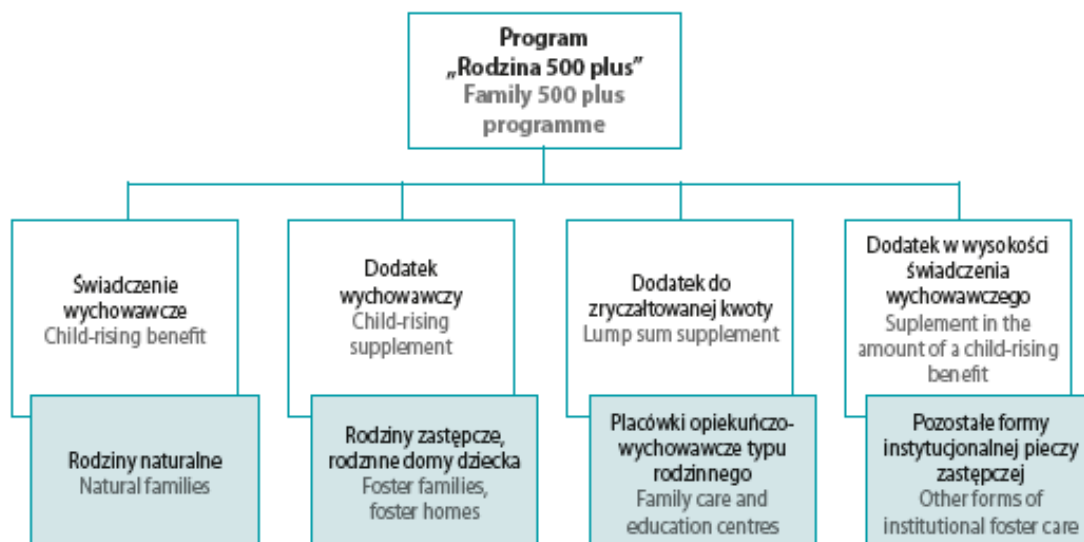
Program
„Rodzina 500 plus”
Family 500 plus programme

Świadczenie wychowawcze
Child-rising benefit

Rodziny naturalne
Natural families

Dodatek wychowawczy
Child-rising supplement

Rodziny zastępcze, rodznne domy dziecka
Foster families, foster homes

Dodatek do zryczałtowanej kwoty
Lump sum supplement

Placówki opiekuńczo-wychowawcze typu rodzinnego
Family care and education centres

Dodatek w wysokości świadczenia wychowawczego
Suplement in the amount of a child-rising benefit

Pozostałe formy instytucjonalnej pieczy zastępczej
Other forms of institutional foster care